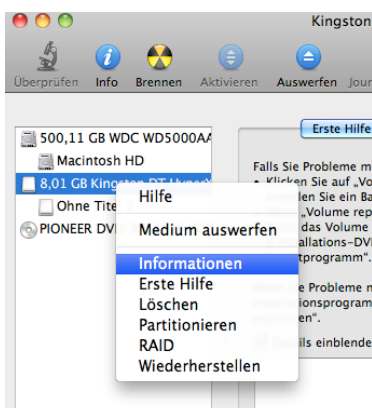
Kingston

Überprüfen Info Brennen Aktivieren Auswerfen Jour

500,11 GB WDC WD5000AA
Macintosh HD
8,01 GB Kingston DT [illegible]
Ohne Tite
PIONEER DV

Erste Hilfe

Falls Sie Probleme m
• Klicken Sie auf „Vo
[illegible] Sie ein Ba
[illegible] „Volume rep
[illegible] das Volume
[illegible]allations-DVD
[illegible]tprogramm".

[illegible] Sie Probleme m
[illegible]tionsprogram
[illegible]".

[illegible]ils einblende

Hilfe
Medium auswerfen
Informationen
Erste Hilfe
Löschen
Partitionieren
RAID
Wiederherstellen